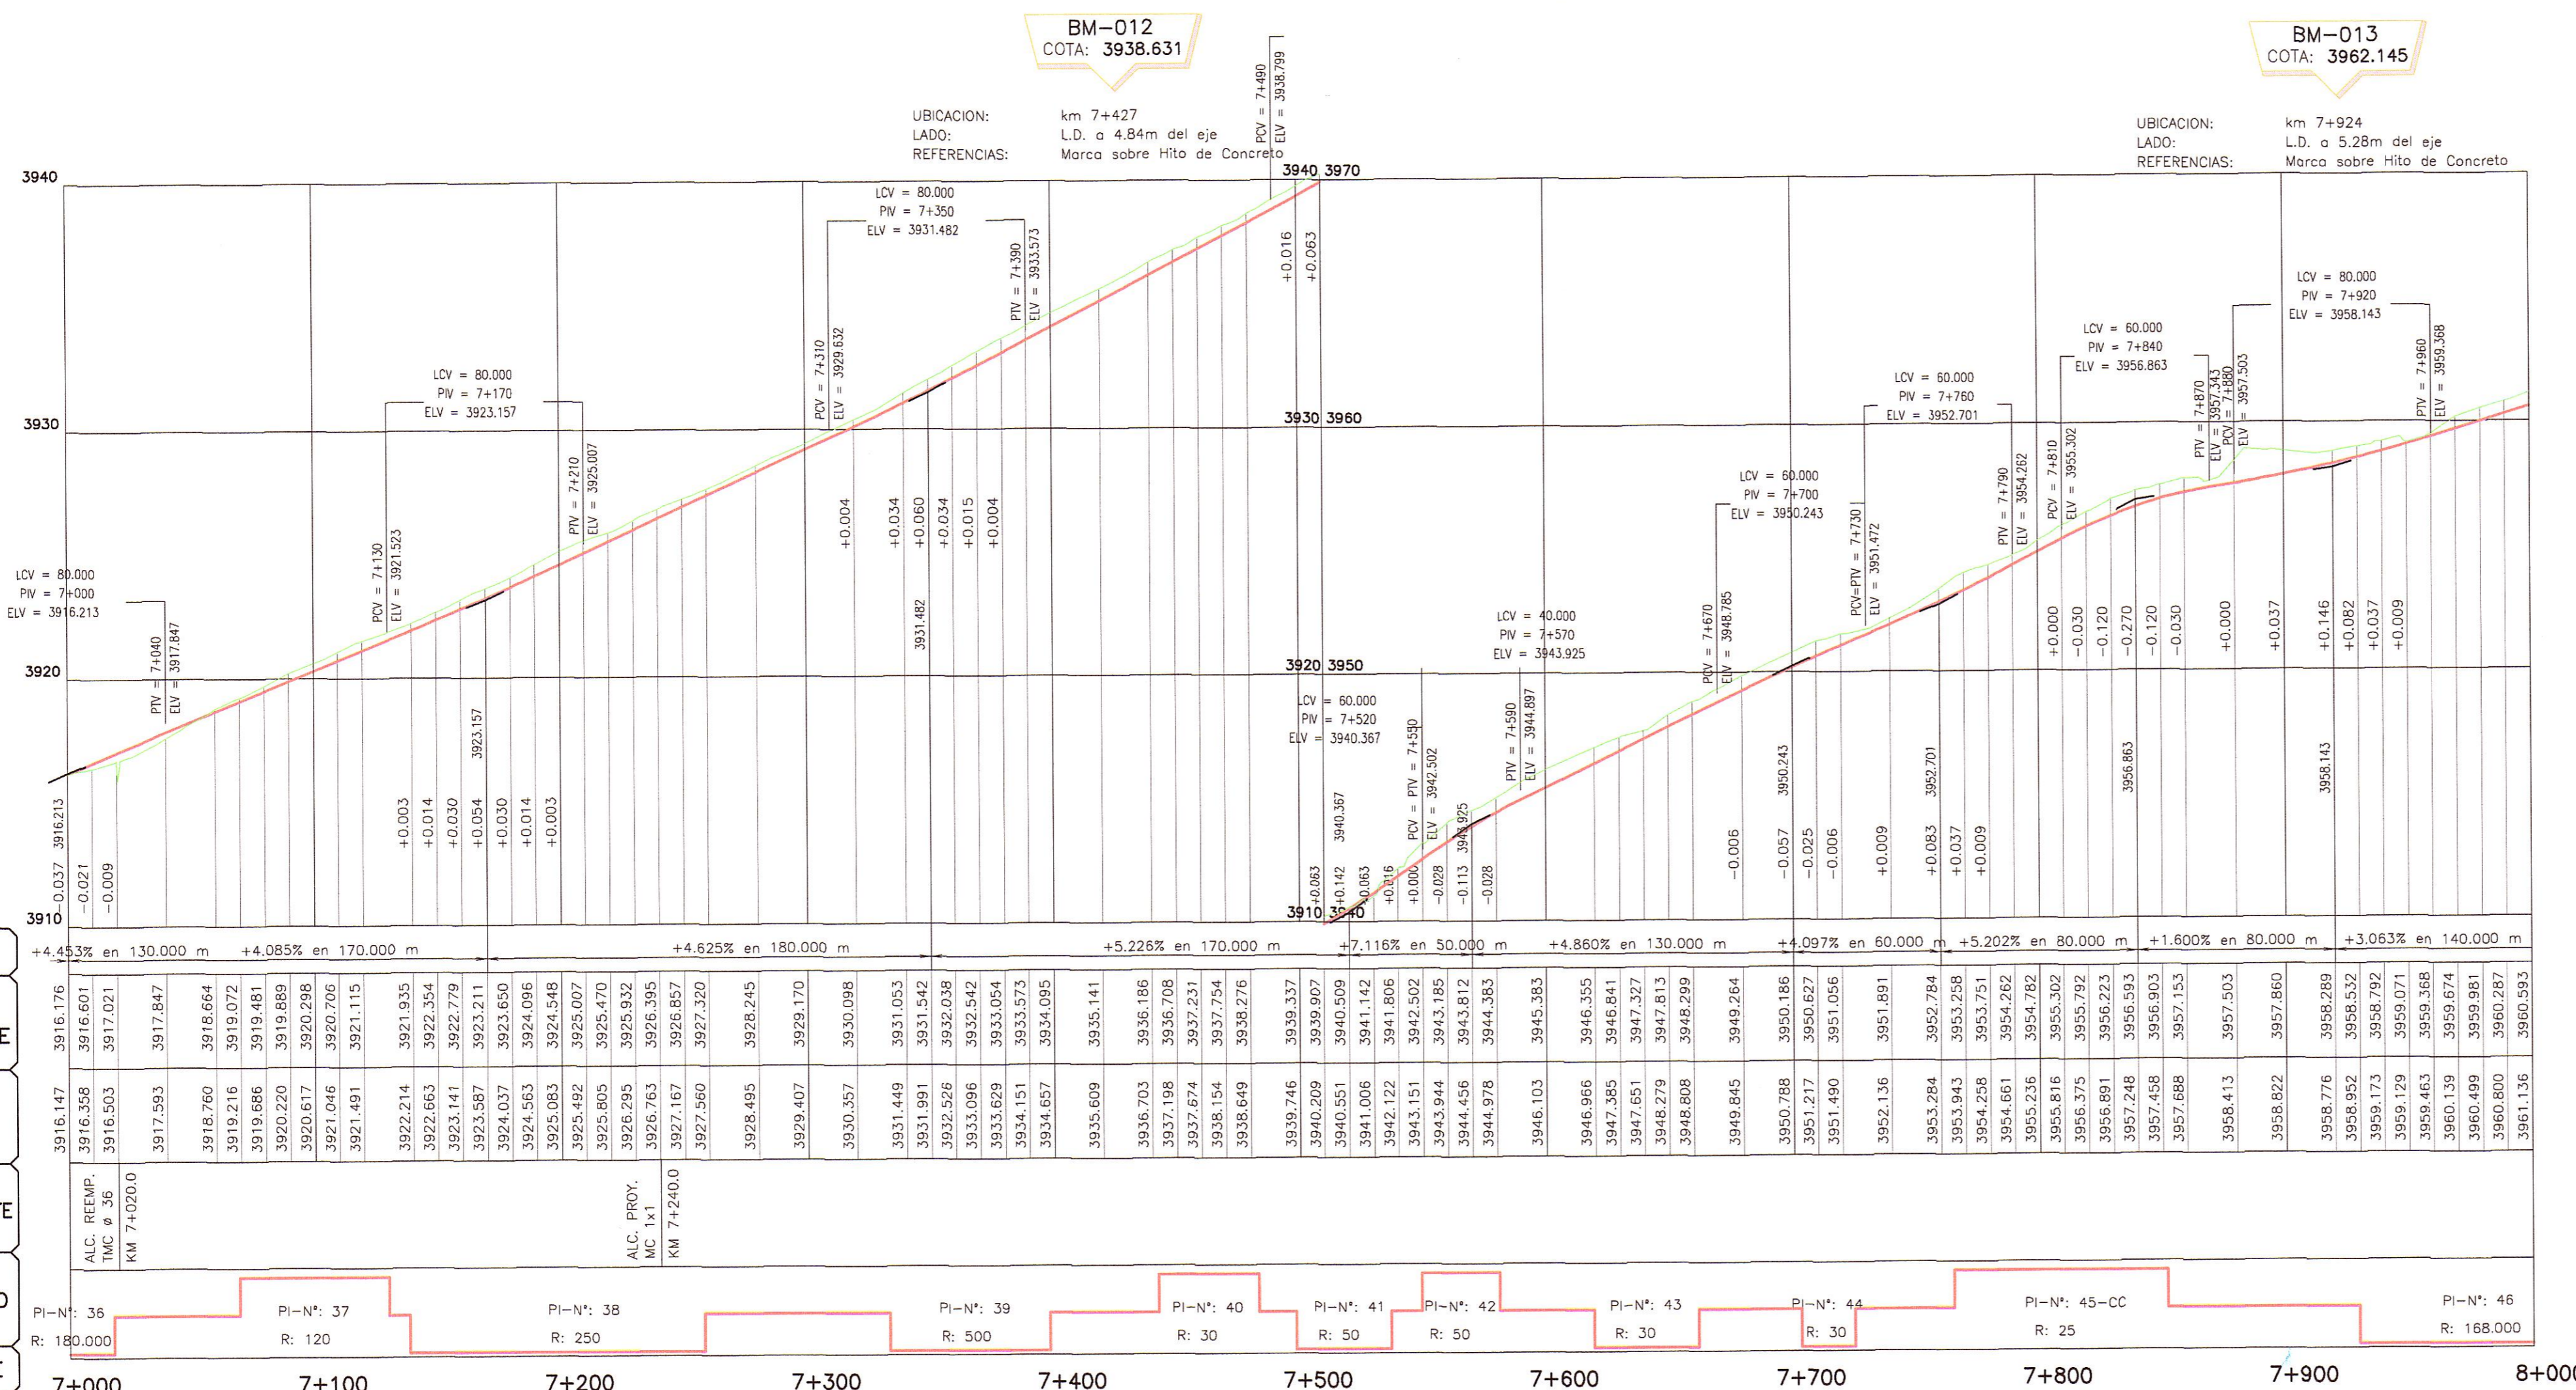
BM-012
COTA: 3938.631

UBICACION: km 7+427
LADO: L.D. a 4.84m del eje
REFERENCIAS: Marca sobre Hito de Concreto

BM-013
COTA: 3962.145

UBICACION: km 7+924
LADO: L.D. a 5.28m del eje
REFERENCIAS: Marca sobre Hito de Concreto

3940
3930
3920
3910
3940 3970
3930 3960
3920 3950
3910 3940

LCV = 80.000
PIV = 7+000
ELV = 3916.213

PIV = 7+040
ELV = 3917.847

LCV = 80.000
PIV = 7+170
ELV = 3923.157

PCV = 7+130
ELV = 3921.523

PTV = 7+210
ELV = 3925.007

LCV = 80.000
PIV = 7+350
ELV = 3931.482

PCV = 7+310
ELV = 3929.632

PTV = 7+390
ELV = 3933.573

PCV = 7+490
ELV = 3938.799

LCV = 60.000
PIV = 7+520
ELV = 3940.367

PCV = PTV = 7+550
ELV = 3942.502

LCV = 40.000
PIV = 7+570
ELV = 3943.925

PTV = 7+590
ELV = 3944.897

PCV = 7+670
ELV = 3948.785

LCV = 60.000
PIV = 7+700
ELV = 3950.243

PCV=PTV = 7+730
ELV = 3951.472

LCV = 60.000
PIV = 7+760
ELV = 3952.701

PTV = 7+790
ELV = 3954.262

PCV = 7+810
ELV = 3955.302

LCV = 60.000
PIV = 7+840
ELV = 3956.863

PTV = 7+870
ELV = 3957.343
PCV = 7+880
ELV = 3957.503

LCV = 80.000
PIV = 7+920
ELV = 3958.143

PTV = 7+960
ELV = 3959.368

-0.037 3916.213 -0.021 -0.009
+0.003 +0.014 +0.030 +0.054 3923.157 +0.030 +0.014 +0.003
+0.004 +0.034 +0.060 3931.482 +0.034 +0.015 +0.004
+0.016 +0.063
+0.063 +0.142 3940.367 -0.063 +0.016 +0.000 -0.028 -0.113 3943.925 -0.028
-0.006 -0.057 3950.243 -0.025 -0.006 +0.009 +0.083 3952.701 +0.037 +0.009
+0.000 -0.030 -0.120 -0.270 3956.863 -0.120 -0.030 +0.000 +0.037 +0.146 3958.143 +0.082 +0.037 +0.009

+4.453% en 130.000 m | +4.085% en 170.000 m | +4.625% en 180.000 m | +5.226% en 170.000 m | +7.116% en 50.000 m | +4.860% en 130.000 m | +4.097% en 60.000 m | +5.202% en 80.000 m | +1.600% en 80.000 m | +3.063% en 140.000 m

E
3916.176 3916.601 3917.021 3917.847 3918.664 3919.072 3919.481 3919.889 3920.298 3920.706 3921.115 3921.935 3922.354 3922.779 3923.211 3923.650 3924.096 3924.548 3925.007 3925.470 3925.932 3926.395 3926.857 3927.320 3928.245 3929.170 3930.098 3931.053 3931.542 3932.038 3932.542 3933.054 3933.573 3934.095 3935.141 3936.186 3936.708 3937.231 3937.754 3938.276 3939.337 3939.907 3940.509 3941.142 3941.806 3942.502 3943.185 3943.812 3944.383 3945.383 3946.355 3946.841 3947.327 3947.813 3948.299 3949.264 3950.186 3950.627 3951.056 3951.891 3952.784 3953.258 3953.751 3954.262 3954.782 3955.302 3955.792 3956.223 3956.593 3956.903 3957.153 3957.503 3957.860 3958.289 3958.532 3958.792 3959.071 3959.368 3959.674 3959.981 3960.287 3960.593

3916.147 3916.358 3916.503 3917.593 3918.760 3919.216 3919.686 3920.220 3920.617 3921.046 3921.491 3922.214 3922.663 3923.141 3923.587 3924.037 3924.563 3925.083 3925.492 3925.805 3926.295 3926.763 3927.167 3927.560 3928.495 3929.407 3930.357 3931.449 3931.991 3932.526 3933.096 3933.629 3934.151 3934.657 3935.609 3936.703 3937.198 3937.674 3938.154 3938.649 3939.746 3940.209 3940.551 3941.006 3942.122 3943.151 3943.944 3944.456 3944.978 3946.103 3946.966 3947.385 3947.651 3948.279 3948.808 3949.845 3950.788 3951.217 3951.490 3952.136 3953.284 3953.943 3954.258 3954.661 3955.236 3955.816 3956.375 3956.891 3957.248 3957.458 3957.688 3958.413 3958.822 3958.776 3958.952 3959.173 3959.129 3959.463 3960.139 3960.499 3960.800 3961.136

TE
ALC. REEMP. TMC ø 36 KM 7+020.0
ALC. PROY. MC 1x1 KM 7+240.0

D
PI-N°: 36 R: 180.000
PI-N°: 37 R: 120
PI-N°: 38 R: 250
PI-N°: 39 R: 500
PI-N°: 40 R: 30
PI-N°: 41 R: 50
PI-N°: 42 R: 50
PI-N°: 43 R: 30
PI-N°: 44 R: 30
PI-N°: 45-CC R: 25
PI-N°: 46 R: 168.000

E
7+000 7+100 7+200 7+300 7+400 7+500 7+600 7+700 7+800 7+900 8+000